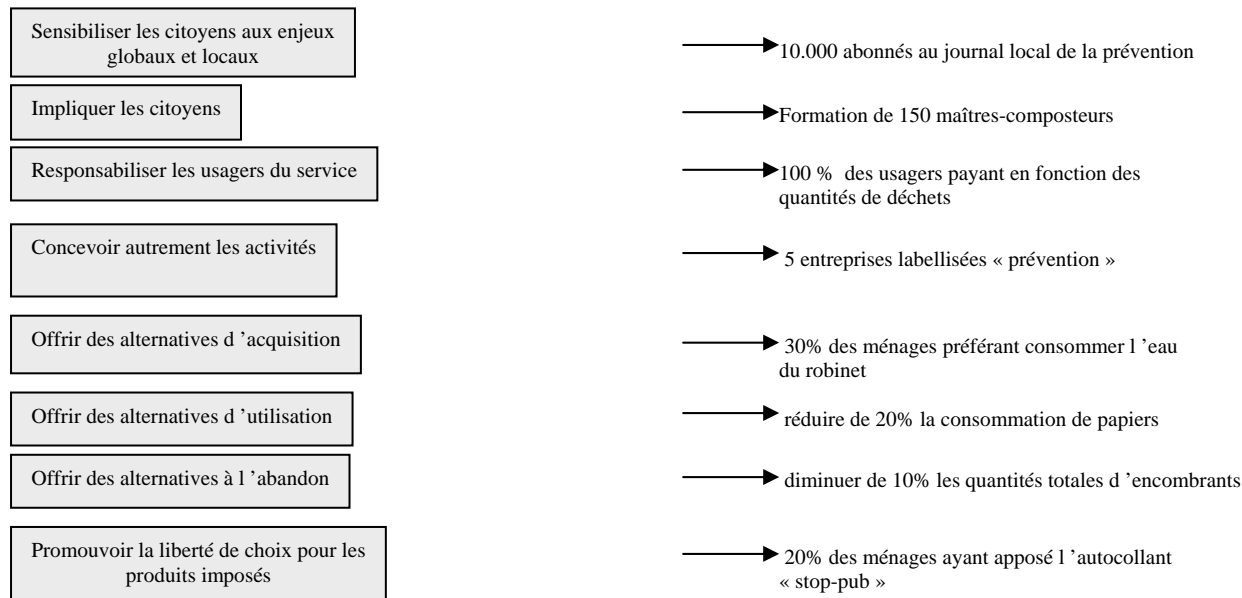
Sensibiliser les citoyens aux enjeux globaux et locaux

10.000 abonnés au journal local de la prévention

Impliquer les citoyens

Formation de 150 maîtres-composteurs

Responsabiliser les usagers du service

100 % des usagers payant en fonction des quantités de déchets

Concevoir autrement les activités

5 entreprises labellisées « prévention »

Offrir des alternatives d 'acquisition

30% des ménages préférant consommer l 'eau du robinet

Offrir des alternatives d 'utilisation

réduire de 20% la consommation de papiers

Offrir des alternatives à l 'abandon

diminuer de 10% les quantités totales d 'encombrants

Promouvoir la liberté de choix pour les produits imposés

20% des ménages ayant apposé l 'autocollant « stop-pub »